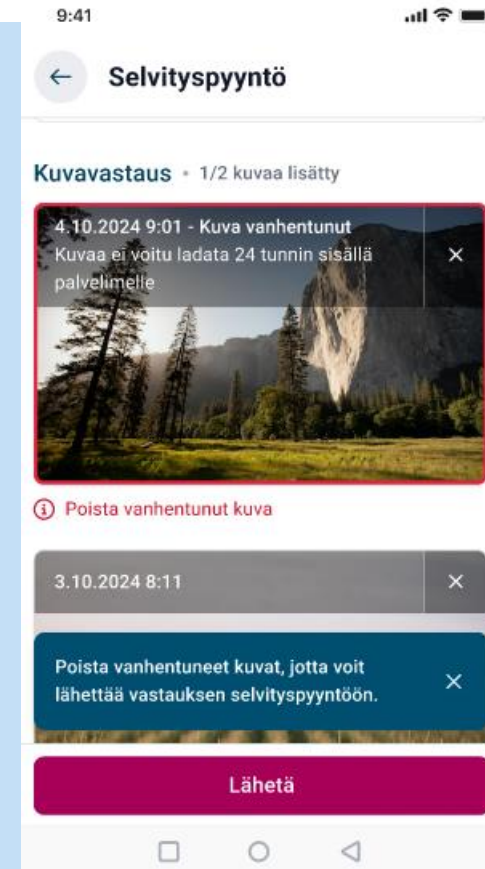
9:41

←

Selvityspyyntö

Kuvavastaus • 1/2 kuvaa lisätty

4.10.2024 9:01 - Kuva vanhentunut
Kuvaa ei voitu ladata 24 tunnin sisällä palvelimelle

×

ⓘ Poista vanhentunut kuva

3.10.2024 8:11

×

Poista vanhentuneet kuvat, jotta voit lähettää vastauksen selvityspyyntöön.

×

Lähetä